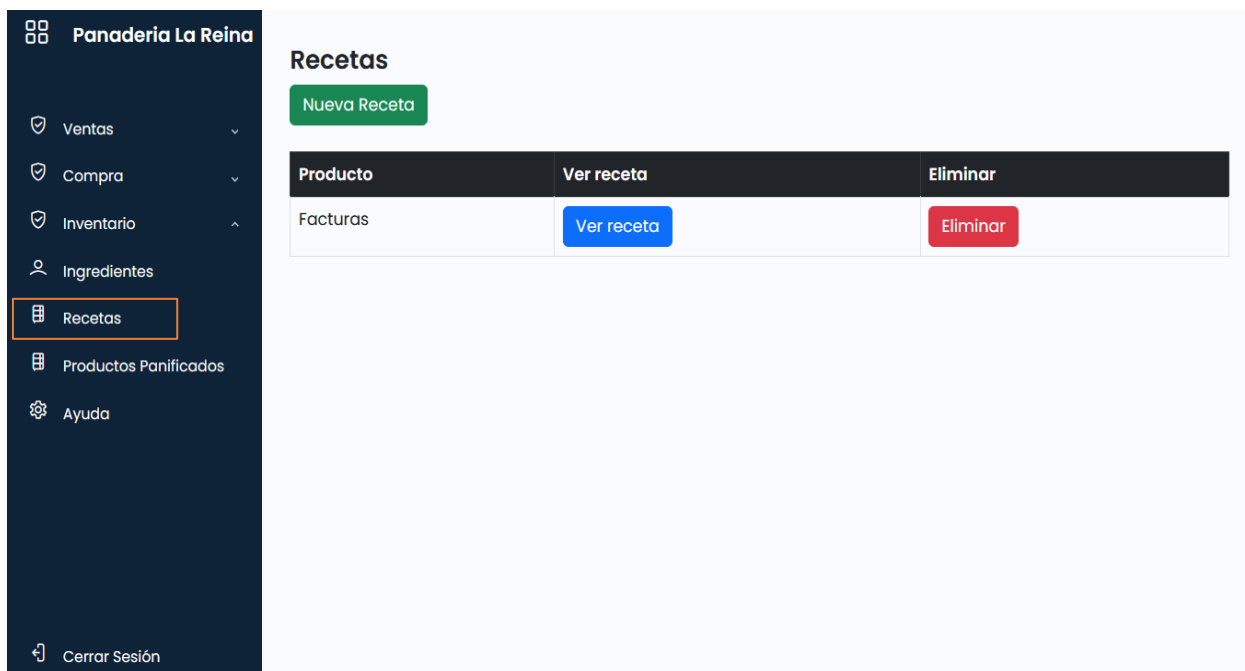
Panaderia La Reina

Ventas

Compra

Inventario

Ingredientes

Recetas

Productos Panificados

Ayuda

Cerrar Sesión

Recetas

Nueva Receta

| Producto | Ver receta | Eliminar |
|---|---|---|
| Facturas | Ver receta | Eliminar |